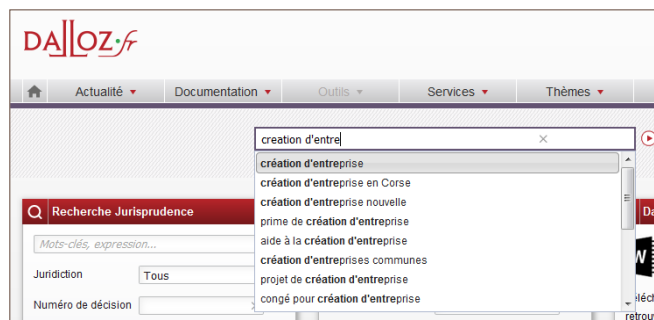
DALLOZ.fr

Actualité ▾ Documentation ▾ Outils ▾ Services ▾ Thèmes ▾

creation d'entre ×

création d'entreprise
création d'entreprise en Corse
création d'entreprise nouvelle
prime de création d'entreprise
aide à la création d'entreprise
création d'entreprises communes
projet de création d'entreprise
congé pour création d'entreprise

Recherche Jurisprudence

Mots-clés, expression...

Juridiction Tous

Numéro de décision

Da

sélec

retrou